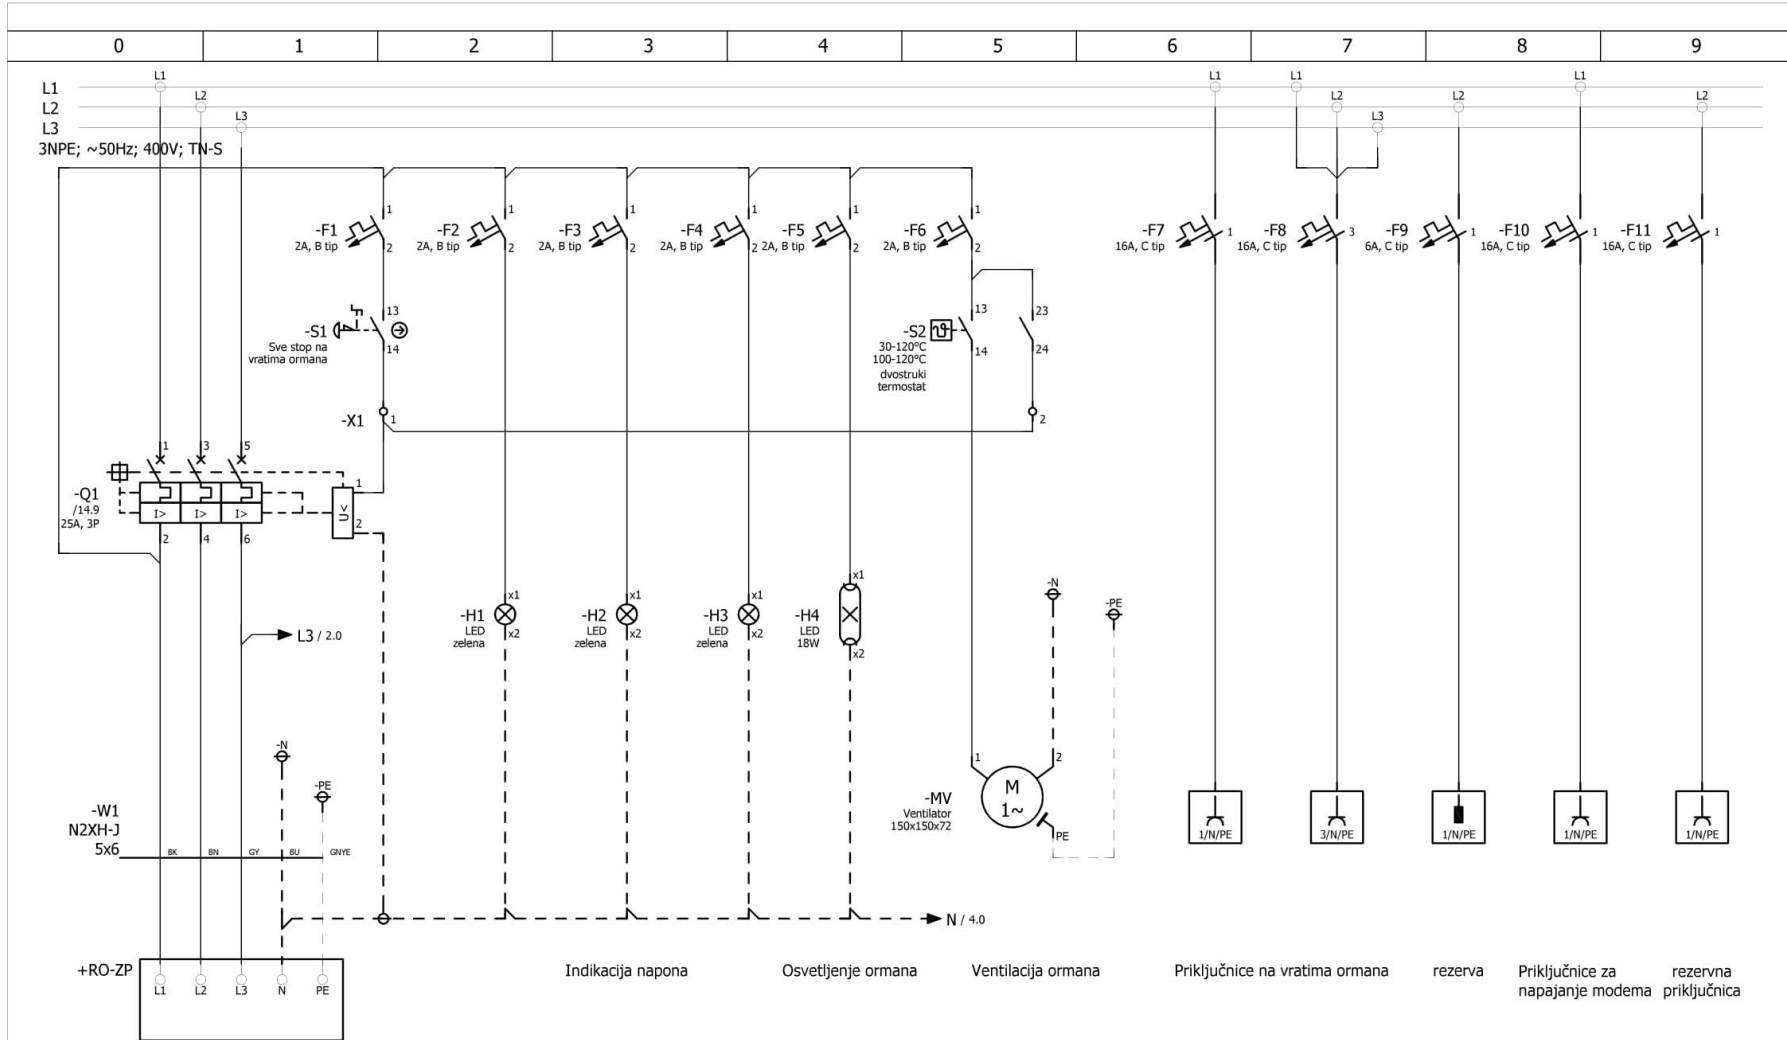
| 0 | 1 | 2 | 3 | 4 | 5 | 6 | 7 | 8 | 9 |
|---|---|---|---|---|---|---|---|---|---|

L1 L2 L3
L1
L2
L3
3NPE; ~50Hz; 400V; TN-S

L1 L1 L2 L3 L2 L1 L2

-F1 2A, B tip 1 2
-F2 2A, B tip 1 2
-F3 2A, B tip 1 2
-F4 2A, B tip 1 2
-F5 2A, B tip 1 2
-F6 2A, B tip 1 2
-F7 16A, C tip 1
-F8 16A, C tip 3
-F9 6A, C tip 1
-F10 16A, C tip 1
-F11 16A, C tip 1

-S1 13 14 Sve stop na vratima ormana
-S2 13 14 23 24 30-120°C 100-120°C dvostruki termostat

-X1 1 2

1 3 5
-Q1 /14.9 25A, 3P
I> I> I>
U< 1 2
2 4 6

-H1 LED zelena x1 x2
-H2 LED zelena x1 x2
-H3 LED zelena x1 x2
-H4 LED 18W x1 x2

L3 / 2.0

-N
-PE
-N
-PE

1 2
-MV Ventilator 150x150x72
M 1~
PE

1/N/PE 3/N/PE 1/N/PE 1/N/PE 1/N/PE

-W1
N2XH-J
5x6
BK BN GY BU GNYE

N / 4.0

+RO-ZP
L1 L2 L3 N PE

Indikacija napona
Osvetljenje ormana
Ventilacija ormana
Priključnice na vratima ormana
rezerva
Priključnice za napajanje modema
rezervna priključnica